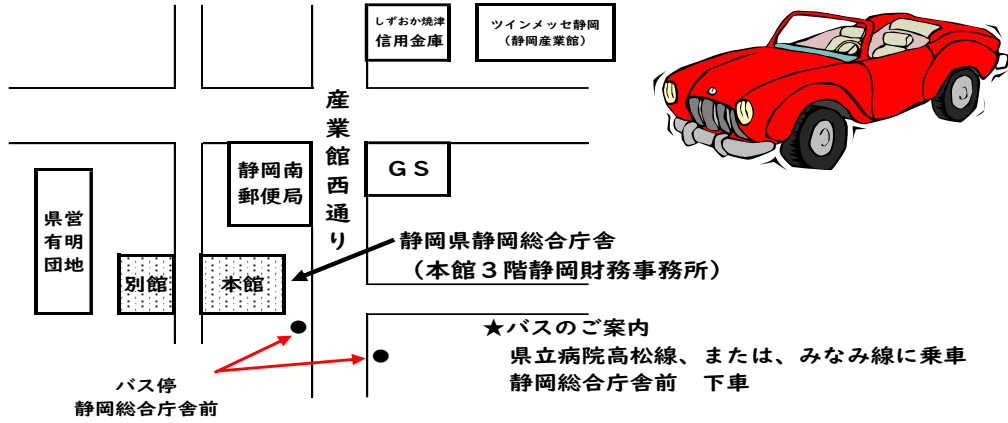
しずおか焼津
信用金庫

ツインメッセ静岡
（静岡産業館）

産業館西通り

GS

静岡南
郵便局

県営
有明
団地

別館

本館

静岡県静岡総合庁舎
（本館３階静岡財務事務所）

★バスのご案内
県立病院高松線、または、みなみ線に乗車
静岡総合庁舎前　下車

バス停
静岡総合庁舎前